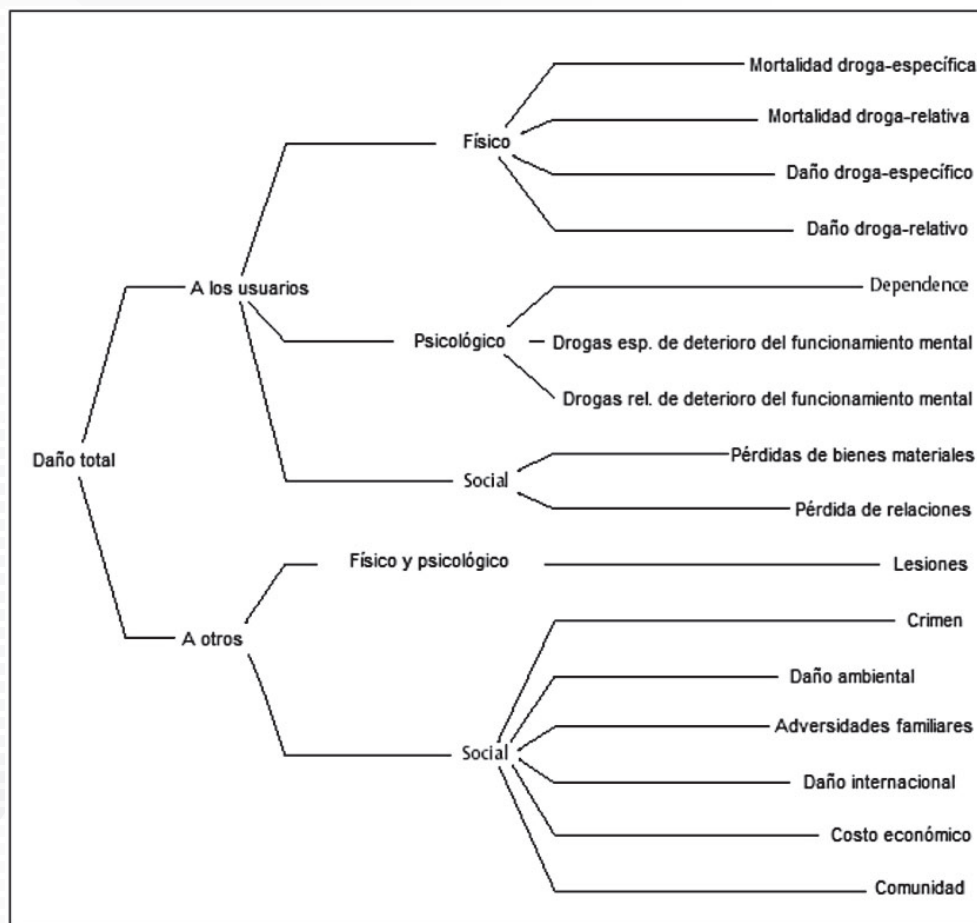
Daño total

A los usuarios

Físico
Mortalidad droga-específica
Mortalidad droga-relativa
Daño droga-específico
Daño droga-relativo

Psicológico
Dependence
Drogas esp. de deterioro del funcionamiento mental
Drogas rel. de deterioro del funcionamiento mental

Social
Pérdidas de bienes materiales
Pérdida de relaciones

A otros

Físico y psicológico
Lesiones

Social
Crimen
Daño ambiental
Adversidades familiares
Daño internacional
Costo económico
Comunidad